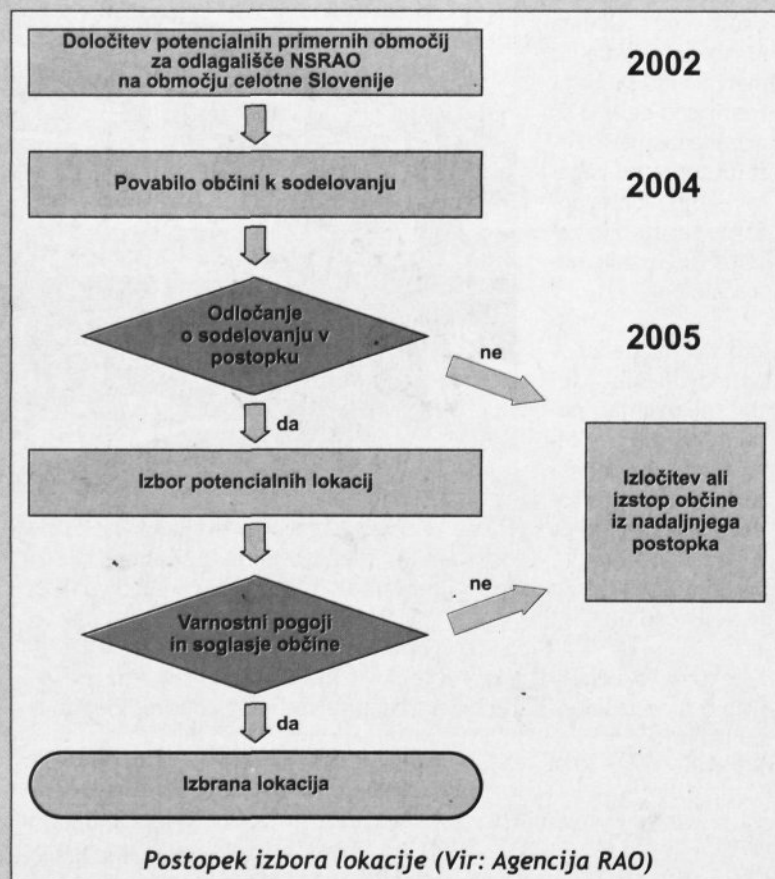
Določitev potencialnih primernih območij za odlagališče NSRAO na območju celotne Slovenije

2002

Povabilo občini k sodelovanju

2004

Odločanje o sodelovanju v postopku

2005

ne

da

Izbor potencialnih lokacij

Izločitev ali izstop občine iz nadaljnjega postopka

ne

Varnostni pogoji in soglasje občine

da

Izbrana lokacija

Postopek izbora lokacije (Vir: Agencija RAO)